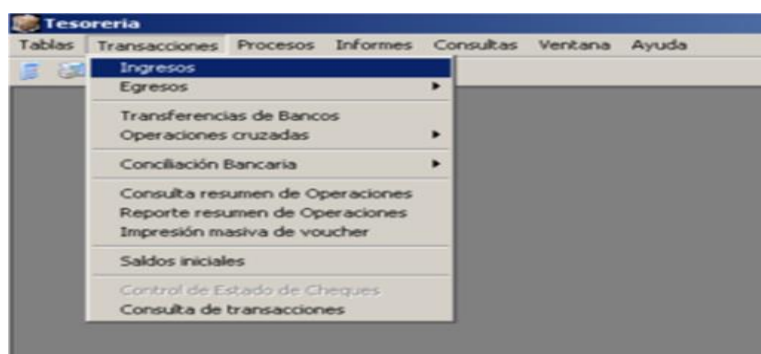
Tesoreria
Tablas Transacciones Procesos Informes Consultas Ventana Ayuda

Ingresos
Egresos
Transferencias de Bancos
Operaciones cruzadas
Conciliación Bancaria
Consulta resumen de Operaciones
Reporte resumen de Operaciones
Impresión masiva de voucher
Saldos iniciales
Control de Estado de Cheques
Consulta de transacciones